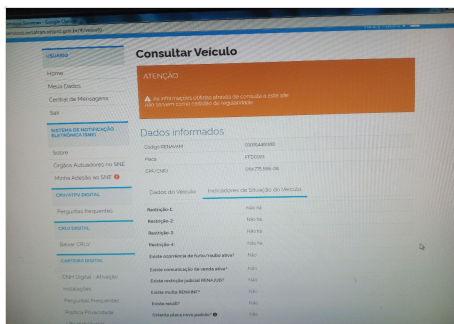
USUÁRIO

Home

Meus Dados

Central de Mensagens

Sair

SISTEMA DE NOTIFICAÇÃO ELETRÔNICA (SNE)

Sobre

Órgãos Autuadores no SNE

Minha Adesão no SNE

CRV/ATPV DIGITAL

Perguntas frequentes

CRLV DIGITAL

Baixar CRLV

CARTEIRA DIGITAL

CNH Digital - Ativação

Instalações

Perguntas Frequentes

Política Privacidade

Consultar Veículo

ATENÇÃO

As informações obtidas através de consulta a este site não servem como certidão de regularidade.

Dados informados

Código RENAVAM

Placa

CPF/CNPJ

Dados do Veículo

Indicadores de Situação do Veículo

Restrição 1: Não há

Restrição 2: Não há

Restrição 3: Não há

Restrição 4: Não há

Existe ocorrência de furto/roubo ativa? Não

Existe comunicação de venda ativa? Não

Existe restrição judicial RENAJUD? Não

Existe multa RENAINF? Não

Existe recall? Não

Criterio placa mercosul? Não